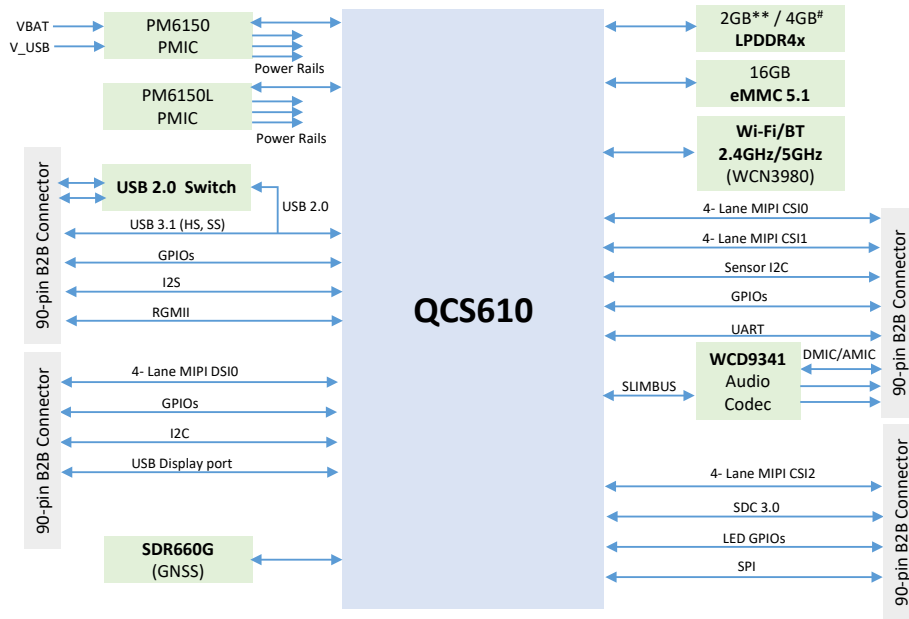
VBAT
V_USB
PM6150 PMIC
Power Rails
PM6150L PMIC
Power Rails
2GB** / 4GB#
LPDDR4x
16GB
eMMC 5.1
Wi-Fi/BT
2.4GHz/5GHz
(WCN3980)
90-pin B2B Connector
USB 2.0 Switch
USB 2.0
USB 3.1 (HS, SS)
GPIOs
I2S
RGMII
QCS610
4- Lane MIPI CSI0
4- Lane MIPI CSI1
Sensor I2C
GPIOs
UART
90-pin B2B Connector
90-pin B2B Connector
4- Lane MIPI DSI0
GPIOs
I2C
USB Display port
WCD9341
Audio
Codec
DMIC/AMIC
SLIMBUS
90-pin B2B Connector
4- Lane MIPI CSI2
SDC 3.0
LED GPIOs
SPI
SDR660G
(GNSS)